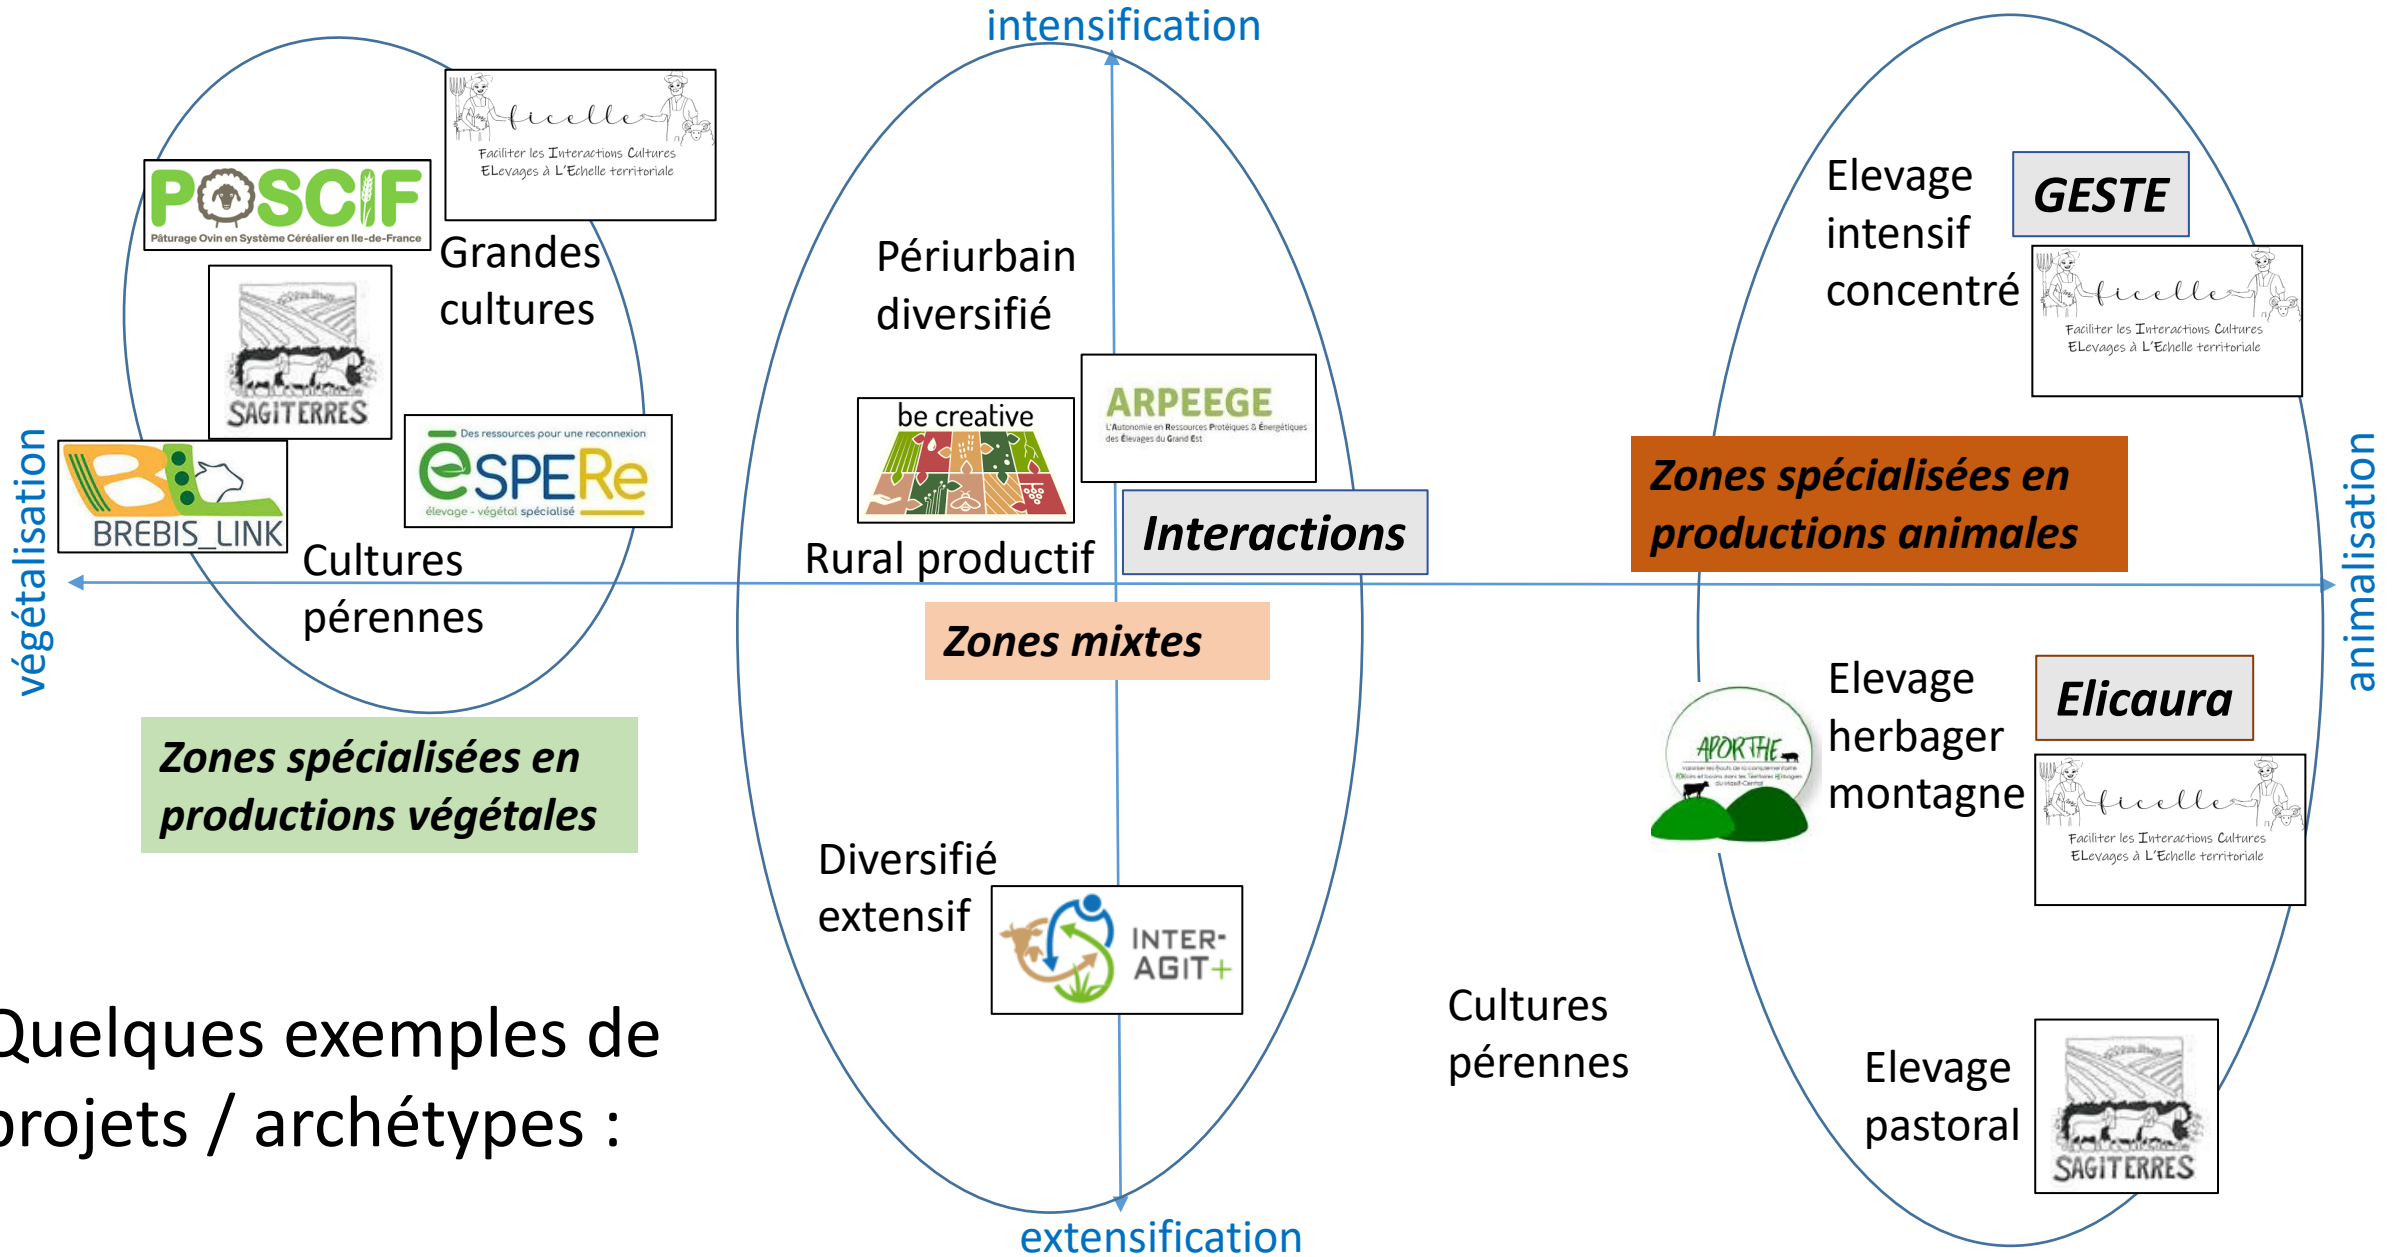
intensification

ficelle
Faciliter les Interactions Cultures ELevages à L'Echelle territoriale

POSCIF
Pâturage Ovin en Système Céréalier en Ile-de-France

Grandes cultures

SAGITERRES

Des ressources pour une reconnexion
ESPERe
élevage - végétal spécialisé

BREBIS_LINK

Cultures pérennes

végétalisation

Zones spécialisées en productions végétales

Périurbain diversifié

be creative

ARPEEGE
L'Autonomie en Ressources Protéiques & Énergétiques des Élevages du Grand Est

Interactions

Rural productif

Zones mixtes

Diversifié extensif

INTER-AGIT+

extensification

Quelques exemples de projets / archétypes :

Elevage intensif concentré

GESTE

ficelle
Faciliter les Interactions Cultures ELevages à L'Echelle territoriale

Zones spécialisées en productions animales

animalisation

APORTHE

Elevage herbager montagne

Elicaura

ficelle
Faciliter les Interactions Cultures ELevages à L'Echelle territoriale

Cultures pérennes

Elevage pastoral

SAGITERRES